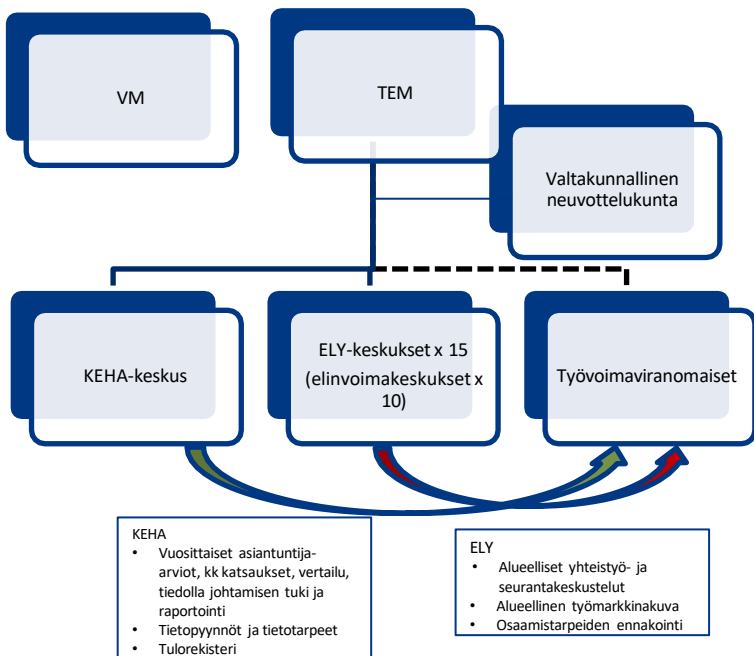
VM

TEM

Valtakunnallinen neuvottelukunta

KEHA-keskus

ELY-keskukset x 15
(elinvoimakeskukset x 10)

Työvoimaviranomaiset

KEHA
- Vuosittaiset asiantuntija-arviot, kk katsaukset, vertailu, tiedolla johtamisen tuki ja raportointi
- Tietopyynnöt ja tietotarpeet
- Tulorekisteri

ELY
- Alueelliset yhteistyö- ja seurantakeskustelut
- Alueellinen työmarkkinakuva
- Osaamistarpeiden ennakointi